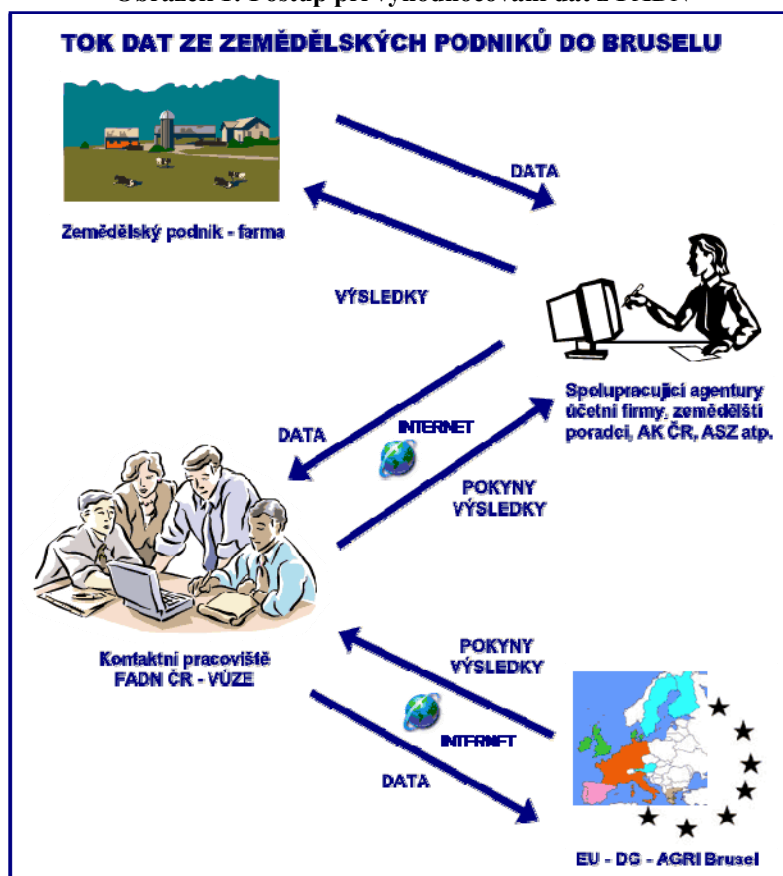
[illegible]

TOK DAT ZE ZEMĚDĚLSKÝCH PODNIKŮ DO BRUSELU

DATA

Zemědělský podnik - farma

VÝSLEDKY

Spolupracující agentury účetní firmy, zemědělští poradci, AK ČR, ASZ atp.

DATA

INTERNET

POKYNY
VÝSLEDKY

POKYNY
VÝSLEDKY

Kontaktní pracoviště
FADN ČR - VÚZE

INTERNET

DATA

EU - DG - AGRI Brusel